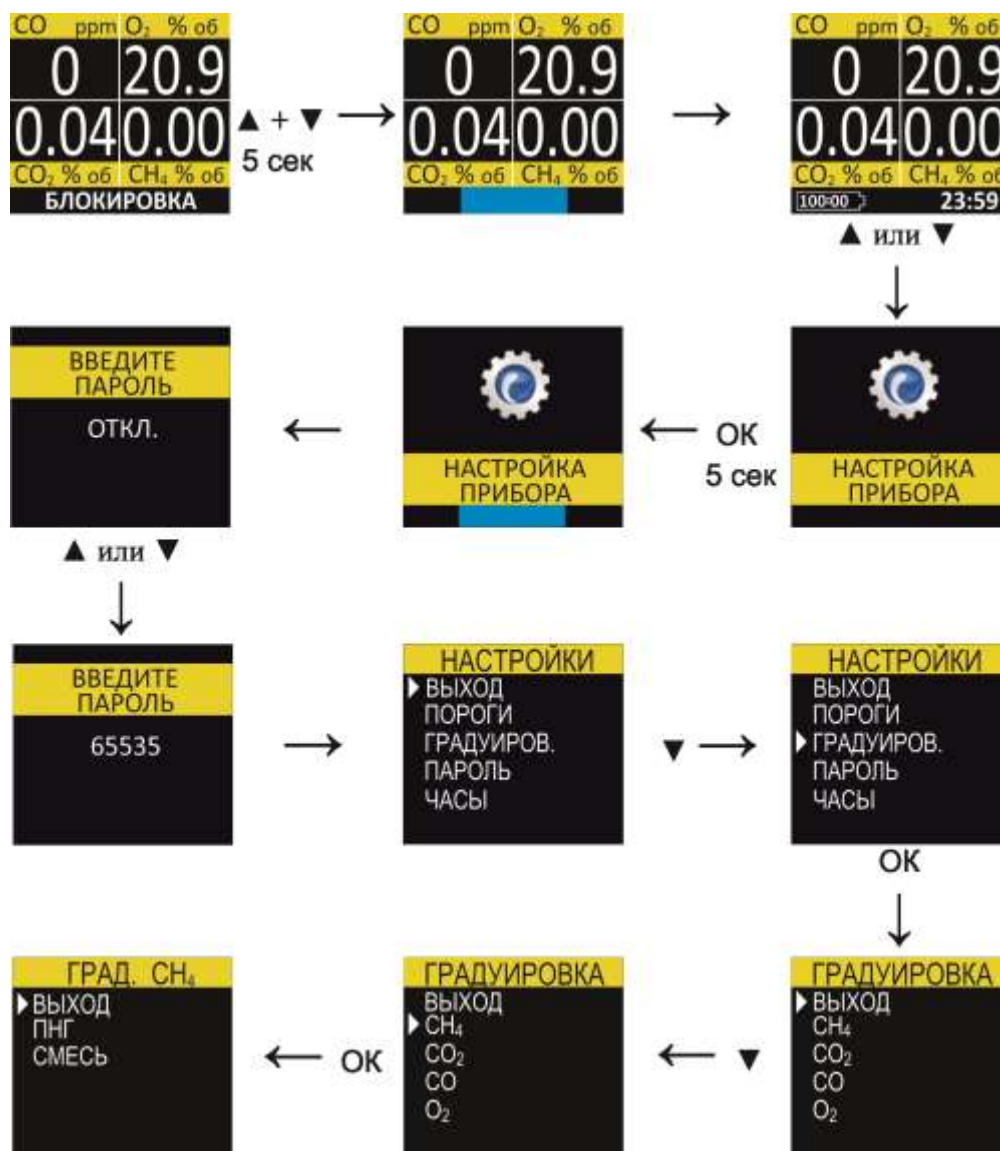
CO ppm $O_2$ % об
0 20.9
0.04 0.00
$CO_2$ % об $CH_4$ % об
БЛОКИРОВКА

▲ + ▼ ⟶
5 сек

CO ppm $O_2$ % об
0 20.9
0.04 0.00
$CO_2$ % об $CH_4$ % об

⟶

CO ppm $O_2$ % об
0 20.9
0.04 0.00
$CO_2$ % об $CH_4$ % об
100:00
23:59

▲ или ▼

НАСТРОЙКА ПРИБОРА

⟵ ОК
5 сек

НАСТРОЙКА ПРИБОРА

⟵

ВВЕДИТЕ ПАРОЛЬ
ОТКЛ.

▲ или ▼

ВВЕДИТЕ ПАРОЛЬ
65535

⟶

НАСТРОЙКИ
ВЫХОД
ПОРОГИ
ГРАДУИРОВ.
ПАРОЛЬ
ЧАСЫ

▼ ⟶

НАСТРОЙКИ
ВЫХОД
ПОРОГИ
ГРАДУИРОВ.
ПАРОЛЬ
ЧАСЫ

ОК

ГРАДУИРОВКА
ВЫХОД
$CH_4$
$CO_2$
CO
$O_2$

⟵ ▼

ГРАДУИРОВКА
ВЫХОД
$CH_4$
$CO_2$
CO
$O_2$

⟵ ОК

ГРАД. $CH_4$
ВЫХОД
ПНГ
СМЕСЬ